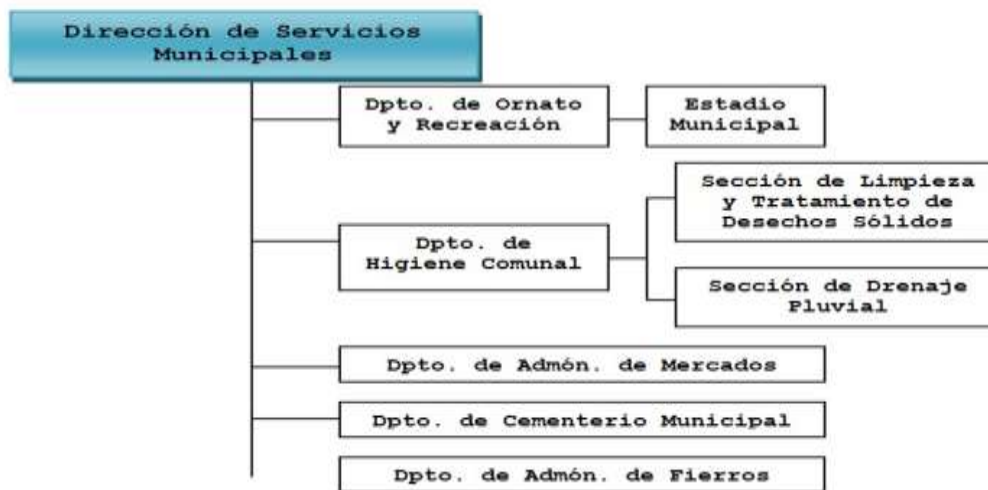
Dirección de Servicios Municipales

Dpto. de Ornato y Recreación

Estadio Municipal

Dpto. de Higiene Comunal

Sección de Limpieza y Tratamiento de Desechos Sólidos

Sección de Drenaje Pluvial

Dpto. de Admón. de Mercados

Dpto. de Cementerio Municipal

Dpto. de Admón. de Fierros